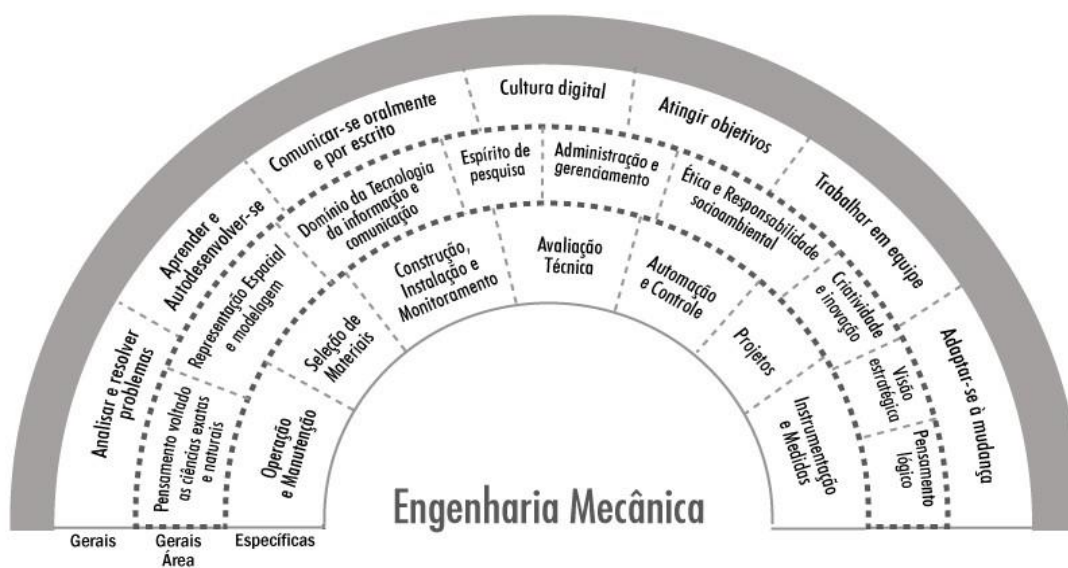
Analisar e resolver problemas

Aprender e Autodesenvolver-se

Comunicar-se oralmente e por escrito

Cultura digital

Atingir objetivos

Trabalhar em equipe

Adaptar-se à mudança

Pensamento voltado às ciências exatas e naturais

Representação Espacial e modelagem

Domínio da Tecnologia da informação e comunicação

Espírito de pesquisa

Administração e gerenciamento

Ética e Responsabilidade socioambiental

Criatividade e inovação

Visão estratégica

Pensamento lógico

Operação e Manutenção

Seleção de Materiais

Construção, Instalação e Monitoramento

Avaliação Técnica

Automação e Controle

Projetos

Instrumentação e Medidas

Engenharia Mecânica

Gerais

Gerais Área

Específicas